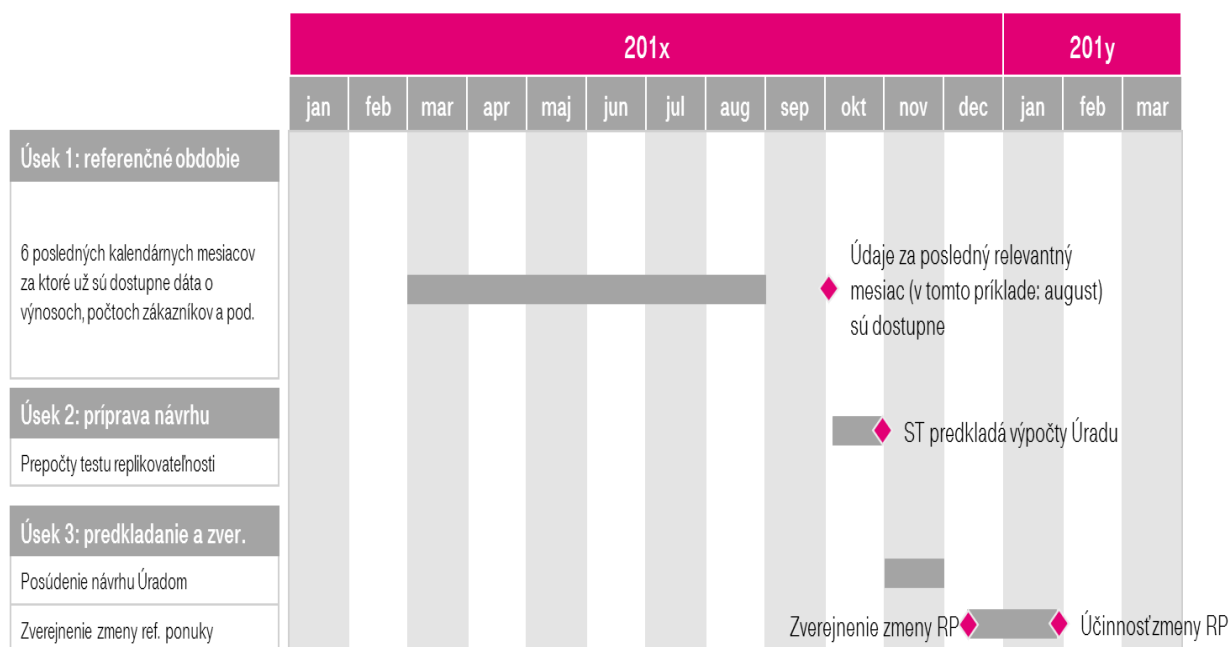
| | 201x | | | | | | | | | | | | 201y | | |
|---|---|---|---|---|---|---|---|---|---|---|---|---|---|---|---|
| | jan | feb | mar | apr | maj | jun | jul | aug | sep | okt | nov | dec | jan | feb | mar |

Úsek 1: referenčné obdobie

6 posledných kalendárnych mesiacov za ktoré už sú dostupne dáta o výnosoch, počtoch zákazníkov a pod.

Údaje za posledný relevantný mesiac (v tomto príklade: august) sú dostupne

Úsek 2: príprava návrhu

Prepočty testu replikovateľnosti

ST predkladá výpočty Úradu

Úsek 3: predkladanie a zver.

Posúdenie návrhu Úradom

Zverejnenie zmeny ref. ponuky

Zverejnenie zmeny RP

Účinnosť zmeny RP